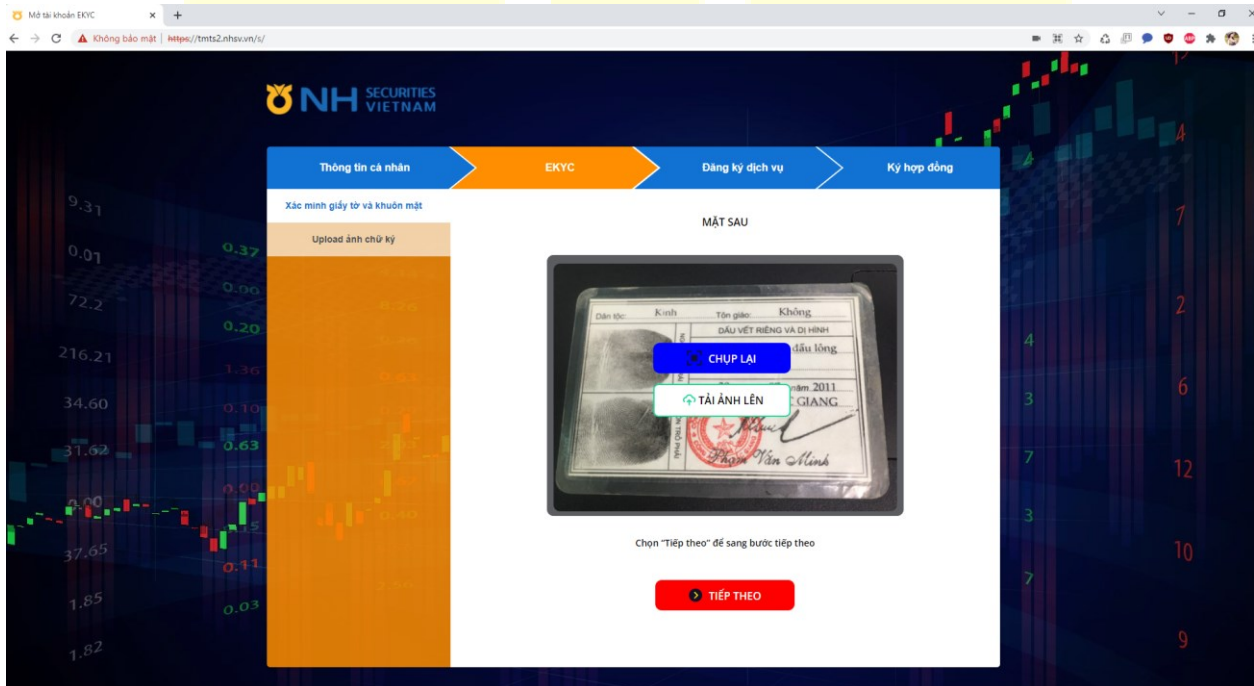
Mở tài khoản EKYC
Không bảo mật | https://tmts2.nhsv.vn/s/

NH SECURITIES VIETNAM

Thông tin cá nhân
EKYC
Đăng ký dịch vụ
Ký hợp đồng

Xác minh giấy tờ và khuôn mặt
Upload ảnh chữ ký

MẶT SAU

Dân tộc: Kinh Tôn giáo: Không
DẤU VẾT RIÊNG VÀ DỊ HÌNH
dấu lông
năm 2011
GIANG
Phạm Văn Minh

CHỤP LẠI
TẢI ẢNH LÊN

Chọn "Tiếp theo" để sang bước tiếp theo

TIẾP THEO

9.31
0.01
72.2
216.21
34.60
31.62
37.65
1.85
1.82
0.37
0.20
0.63
0.03
4
7
2
6
12
10
9
4
3
7
3
7